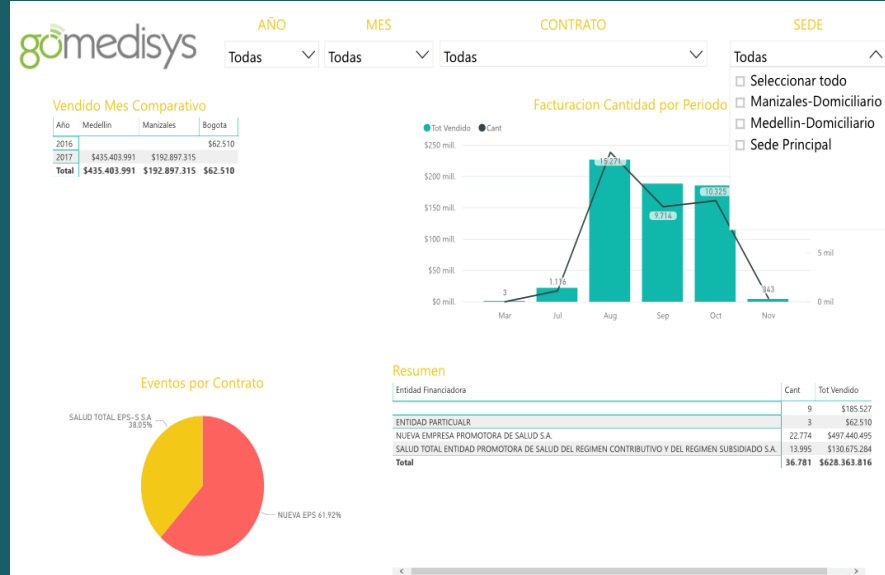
gomedisys

AÑO
Todas

MES
Todas

CONTRATO
Todas

SEDE
Todas

Seleccionar todo
Manizales-Domiciliario
Medellin-Domiciliario
Sede Principal

Vendido Mes Comparativo

| Año | Medellin | Manizales | Bogota |
|---|---|---|---|
| 2016 | | | $62.510 |
| 2017 | $435.403.991 | $192.897.315 | |
| Total | $435.403.991 | $192.897.315 | $62.510 |

Facturacion Cantidad por Periodo

Tot Vendido Cant

$250 mill.
$200 mill.
$150 mill.
$100 mill.
$50 mill.
$0 mill.

3
1.116
19.271
9.714
10.325
343

5 mil
0 mil

Mar Jul Aug Sep Oct Nov

Eventos por Contrato

SALUD TOTAL EPS-S S.A 38,08%
NUEVA EPS 61,92%

Resumen

| Entidad Financiadora | Cant | Tot Vendido |
|---|---|---|
| | 9 | $185.527 |
| ENTIDAD PARTICULALR | 3 | $62.510 |
| NUEVA EMPRESA PROMOTORA DE SALUD S.A. | 22.774 | $497.440.495 |
| SALUD TOTAL ENTIDAD PROMOTORA DE SALUD DEL REGIMEN CONTRIBUTIVO Y DEL REGIMEN SUBSIDIADO S.A. | 13.995 | $130.675.284 |
| Total | 36.781 | $628.363.816 |